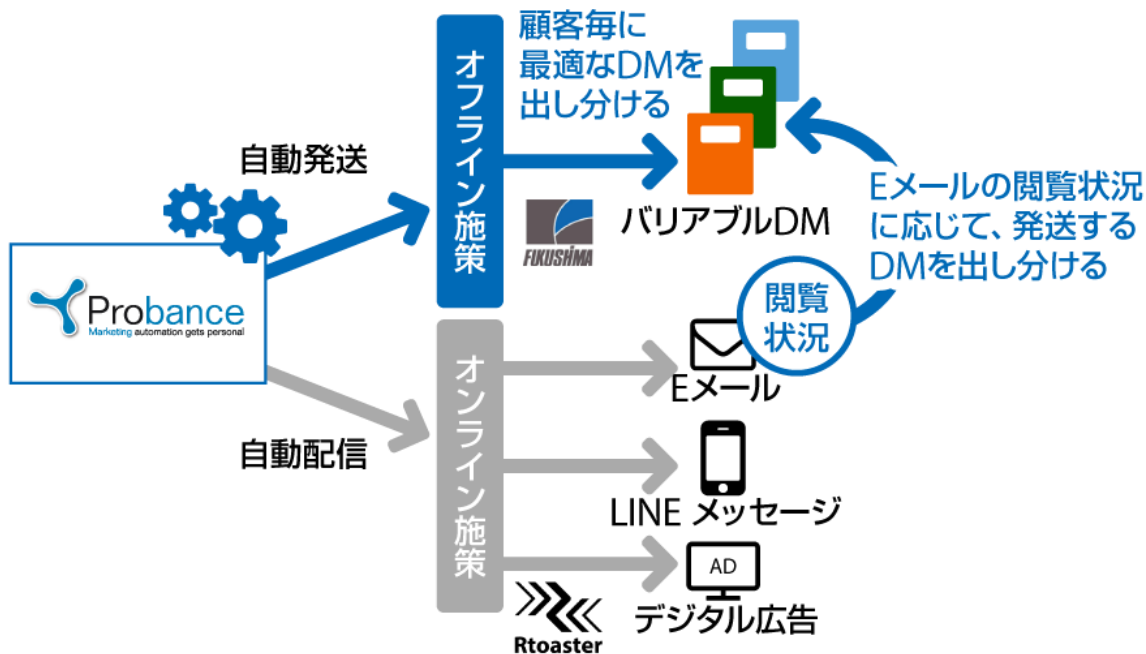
Probance
Marketing automation gets personal

自動発送

オフライン施策

顧客毎に最適なDMを出し分ける

FUKUSHIMA

バリアブルDM

Eメールの閲覧状況に応じて、発送するDMを出し分ける

閲覧状況

自動配信

オンライン施策

Eメール

LINE メッセージ

AD

デジタル広告

Rtoaster